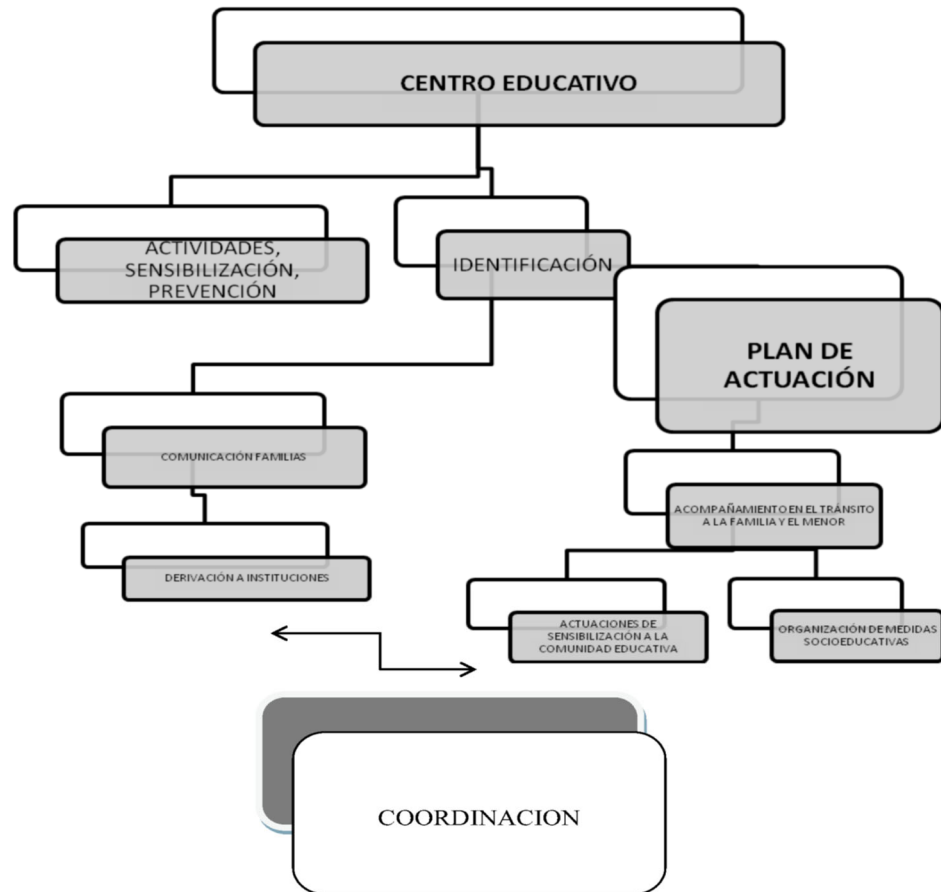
CENTRO EDUCATIVO

ACTIVIDADES, SENSIBILIZACIÓN, PREVENCIÓN

IDENTIFICACIÓN

PLAN DE ACTUACIÓN

COMUNICACIÓN FAMILIAS

DERIVACIÓN A INSTITUCIONES

ACOMPAÑAMIENTO EN EL TRÁNSITO A LA FAMILIA Y EL MENOR

ACTUACIONES DE SENSIBILIZACIÓN A LA COMUNIDAD EDUCATIVA

ORGANIZACIÓN DE MEDIDAS SOCIOEDUCATIVAS

COORDINACION